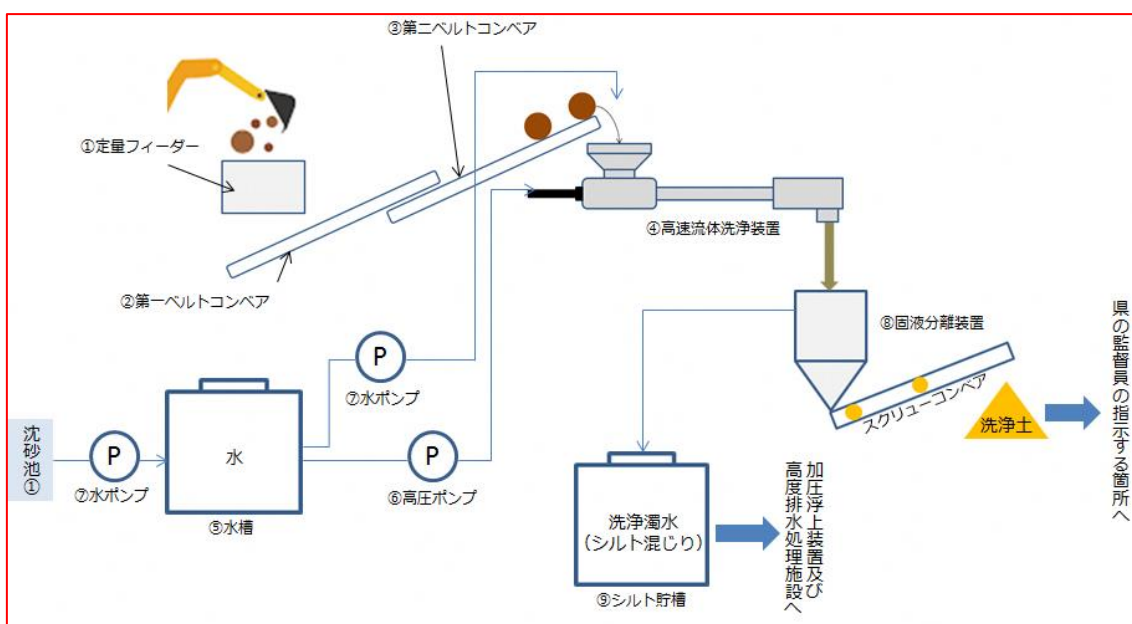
③第二ベルトコンベア

①定量フィーダー

④高速流体洗浄装置

②第一ベルトコンベア

⑧固液分離装置

スクリューコンベア

洗浄土

県の監督員の指示する箇所へ

沈砂池①

P

⑦水ポンプ

水

⑤水槽

P

⑦水ポンプ

P

⑥高圧ポンプ

洗浄濁水
（シルト混じり）

⑨シルト貯槽

加圧浮上装置及び高度排水処理施設へ